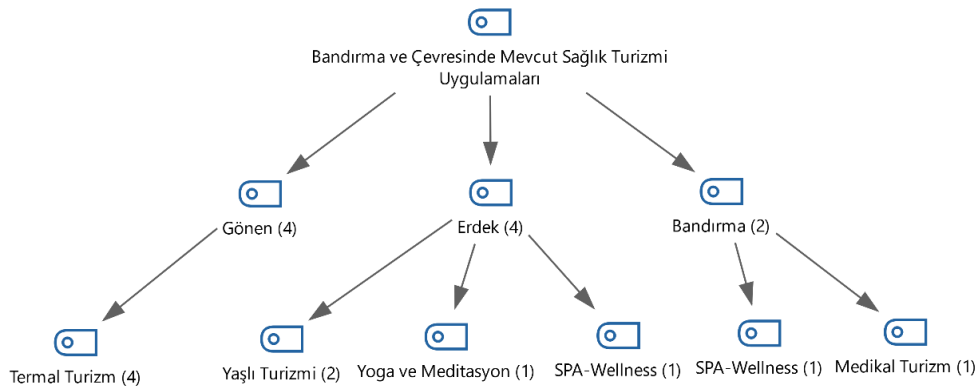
Bandırma ve Çevresinde Mevcut Sağlık Turizmi Uygulamaları

Gönen (4)

Erdek (4)

Bandırma (2)

Termal Turizm (4)

Yaşlı Turizmi (2)

Yoga ve Meditasyon (1)

SPA-Wellness (1)

SPA-Wellness (1)

Medikal Turizm (1)